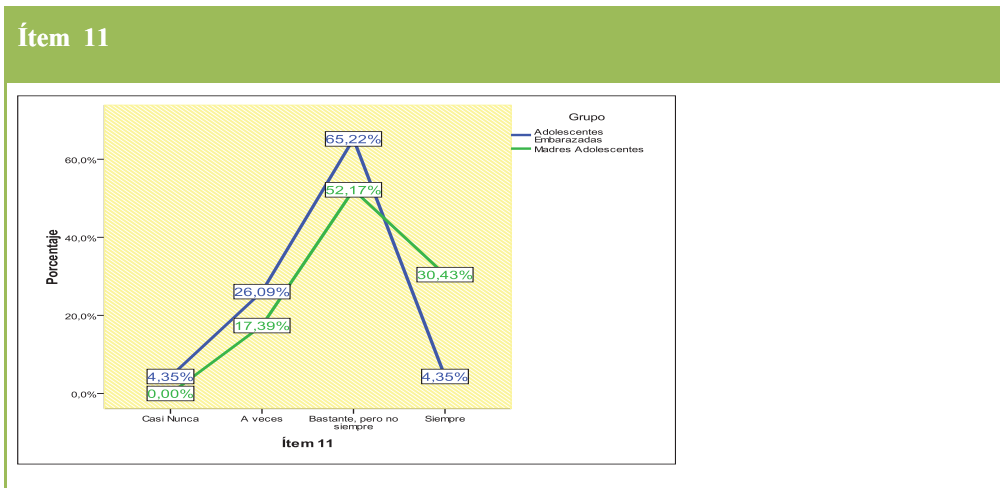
Ítem 11

Grupo
Adolescentes Embarazadas
Madres Adolescentes

Porcentaje

60,0%
40,0%
20,0%
0,0%

65,22%
52,17%
30,43%
26,09%
17,39%
4,35%
0,00%
4,35%

Casi Nunca
A veces
Bastante, pero no siempre
Siempre

Ítem 11